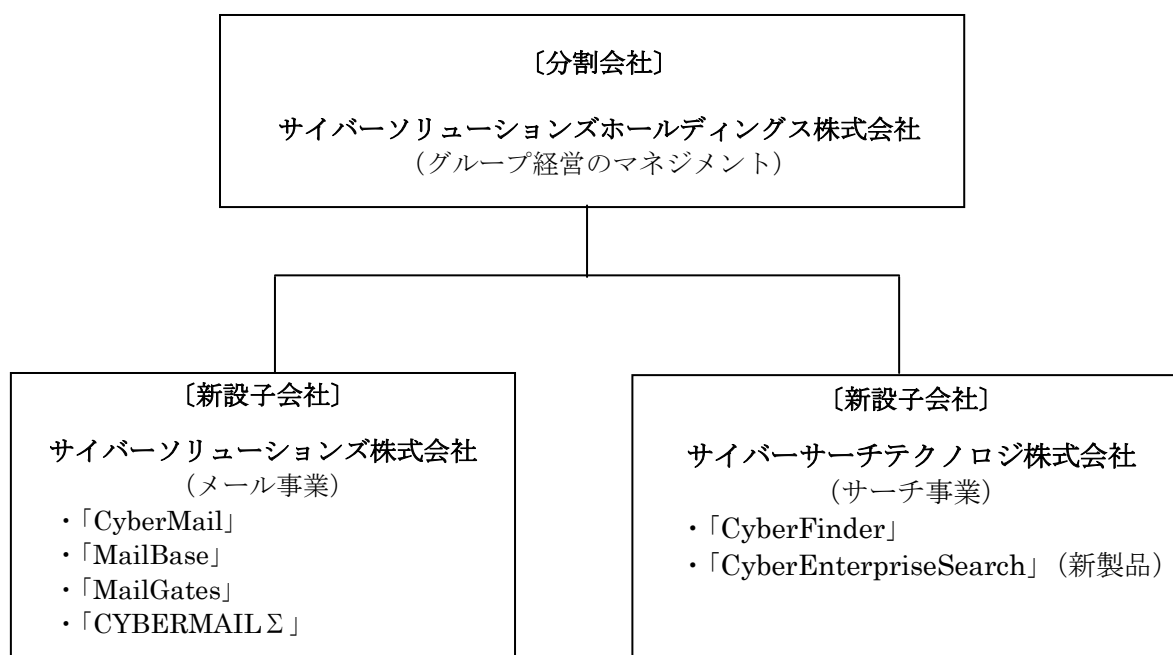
〔分割会社〕

サイバーソリューションズホールディングス株式会社
（グループ経営のマネジメント）

〔新設子会社〕

サイバーソリューションズ株式会社
（メール事業）
・「CyberMail」
・「MailBase」
・「MailGates」
・「CYBERMAILΣ」

〔新設子会社〕

サイバーサーチテクノロジ株式会社
（サーチ事業）
・「CyberFinder」
・「CyberEnterpriseSearch」（新製品）